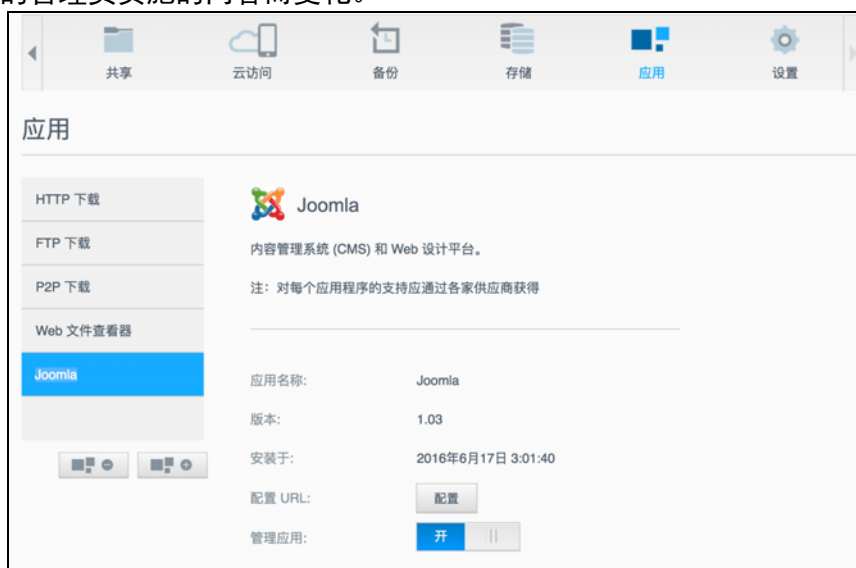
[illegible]

共享 云访问 备份 存储 应用 设置

应用

HTTP 下载
FTP 下载
P2P 下载
Web 文件查看器
Joomla

Joomla

内容管理系统 (CMS) 和 Web 设计平台。

注：对每个应用程序的支持应通过各家供应商获得

| 应用名称: | Joomla |
|---|---|
| 版本: | 1.03 |
| 安装于: | 2016年6月17日 3:01:40 |
| 配置 URL: | 配置 |
| 管理应用: | 开 |